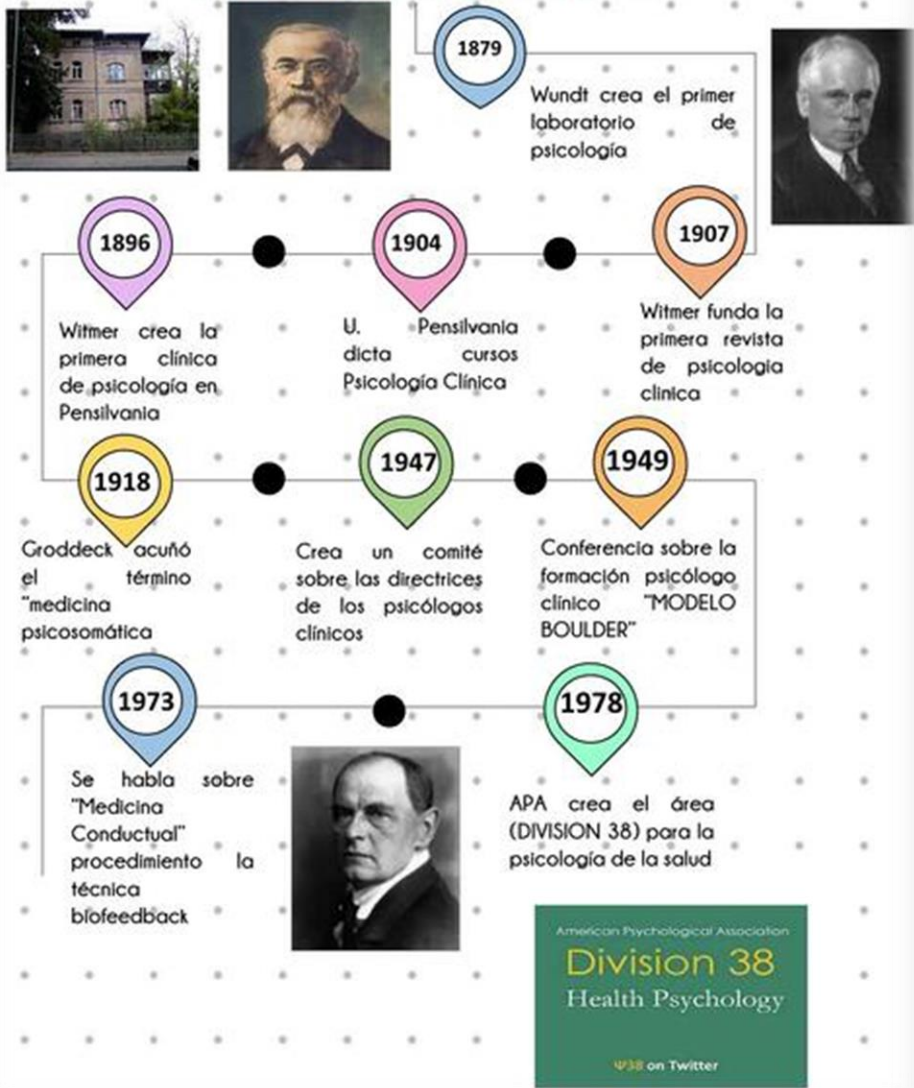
1879

Wundt crea el primer laboratorio de psicología

1896

Witmer crea la primera clínica de psicología en Pensilvania

1904

U. Pensilvania dicta cursos Psicología Clínica

1907

Witmer funda la primera revista de psicologia clinica

1918

Groddeck acuñó el término "medicina psicosomática

1947

Crea un comité sobre las directrices de los psicólogos clínicos

1949

Conferencia sobre la formación psicólogo clínico "MODELO BOULDER"

1973

Se habla sobre "Medicina Conductual" procedimiento la técnica biofeedback

1978

APA crea el área (DIVISION 38) para la psicología de la salud

American Psychological Association
Division 38
Health Psychology
Ψ38 on Twitter